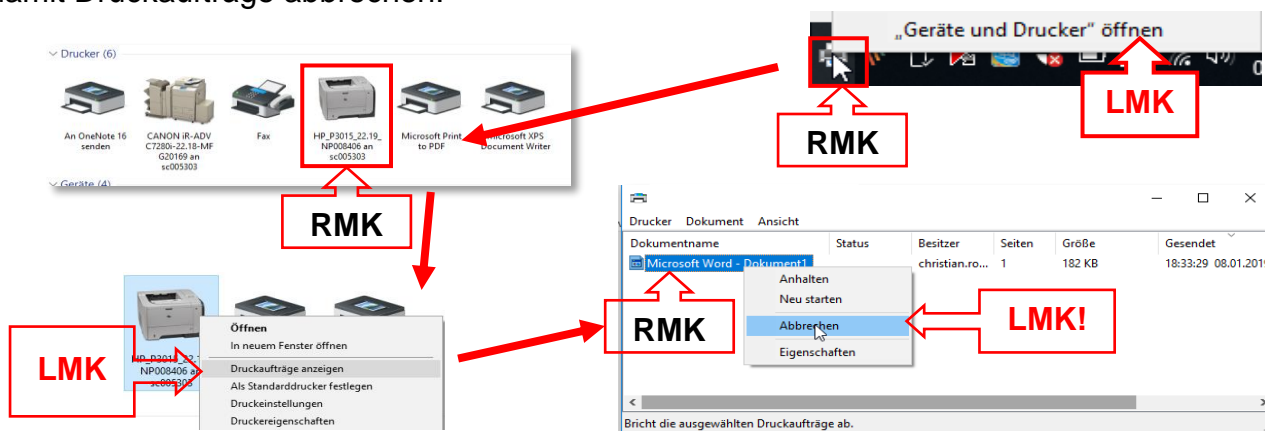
damit Druckaufträge abbrechen.

„Geräte und Drucker" öffnen

LMK

RMK

Drucker (6)

An OneNote 16 senden

CANON iR-ADV C7280i-22.18-MF G20169 an sc005303

Fax

HP_P3015_22.19_NP008406 an sc005303

Microsoft Print to PDF

Microsoft XPS Document Writer

Geräte (4)

RMK

Drucker Dokument Ansicht

| Dokumentname | Status | Besitzer | Seiten | Größe | Gesendet |
|---|---|---|---|---|---|
| Microsoft Word - Dokument1 | | christian.ro... | 1 | 182 KB | 18:33:29 08.01.2019 |

Anhalten
Neu starten
Abbrechen
Eigenschaften

RMK

LMK!

Bricht die ausgewählten Druckaufträge ab.

LMK

HP_P3015_22.19_NP008406 an sc005303

Öffnen
In neuem Fenster öffnen
Druckaufträge anzeigen
Als Standarddrucker festlegen
Druckeinstellungen
Druckereigenschaften